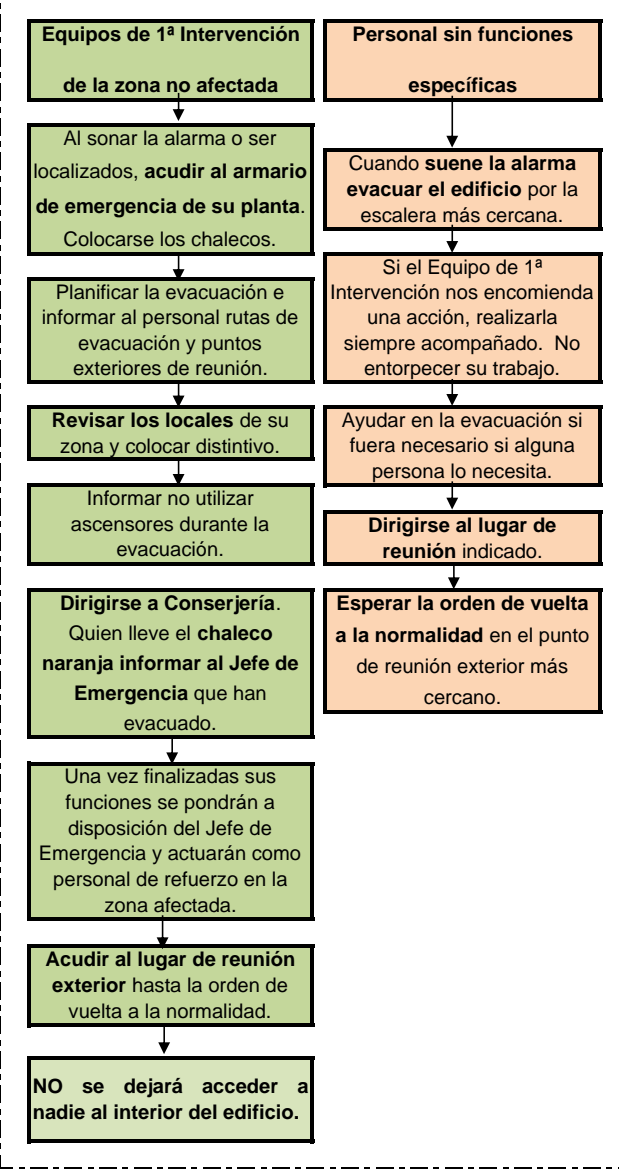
Equipos de 1ª Intervención de la zona no afectada

Al sonar la alarma o ser localizados, **acudir al armario de emergencia de su planta**. Colocarse los chalecos.

Planificar la evacuación e informar al personal rutas de evacuación y puntos exteriores de reunión.

**Revisar los locales** de su zona y colocar distintivo.

Informar no utilizar ascensores durante la evacuación.

**Dirigirse a Conserjería**. Quien lleve el **chaleco naranja informar al Jefe de Emergencia** que han evacuado.

Una vez finalizadas sus funciones se pondrán a disposición del Jefe de Emergencia y actuarán como personal de refuerzo en la zona afectada.

**Acudir al lugar de reunión exterior** hasta la orden de vuelta a la normalidad.

**NO se dejará acceder a nadie al interior del edificio.**

Personal sin funciones específicas

Cuando **suene la alarma evacuar el edificio** por la escalera más cercana.

Si el Equipo de 1ª Intervención nos encomienda una acción, realizarla siempre acompañado. No entorpecer su trabajo.

Ayudar en la evacuación si fuera necesario si alguna persona lo necesita.

**Dirigirse al lugar de reunión** indicado.

**Esperar la orden de vuelta a la normalidad** en el punto de reunión exterior más cercano.